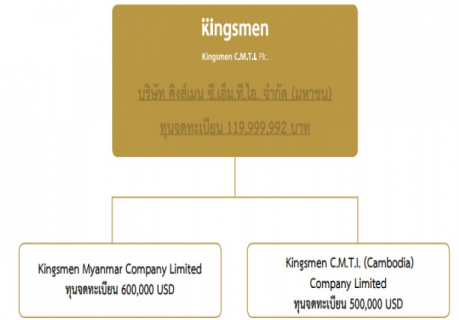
kingsmen

Kingsmen C.M.T.I. Plc.

บริษัท คิงส์เมน ซี.เอ็ม.ที.ไอ. จำกัด (มหาชน)

ทุนจดทะเบียน 119,999,992 บาท

Kingsmen Myanmar Company Limited
ทุนจดทะเบียน 600,000 USD

Kingsmen C.M.T.I. (Cambodia) Company Limited
ทุนจดทะเบียน 500,000 USD